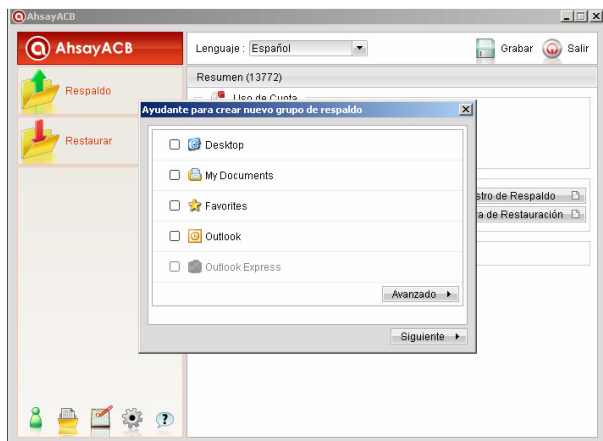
AhsayACB

AhsayACB

Lenguaje : Español

Grabar Salir

Respaldo

Restaurar

Resumen (13772)

Uso de Cuota

Ayudante para crear nuevo grupo de respaldo

Desktop

My Documents

Favorites

Outlook

Outlook Express

Avanzado

Siguiente

stro de Respaldo

a de Restauración